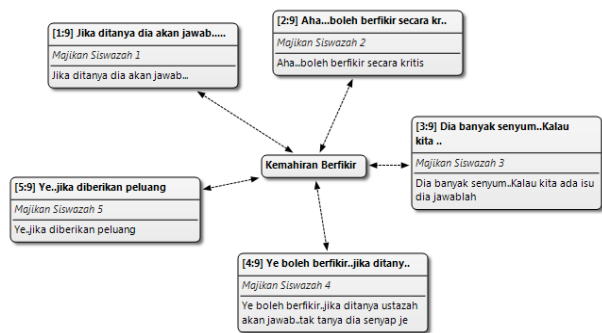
[1:9] Jika ditanya dia akan jawab.....
Majikan Siswazah 1
Jika ditanya dia akan jawab...

[2:9] Aha...boleh berfikir secara kr..
Majikan Siswazah 2
Aha..boleh berfikir secara kritis

[3:9] Dia banyak senyum..Kalau kita ..
Majikan Siswazah 3
Dia banyak senyum..Kalau kita ada isu dia jawablah

Kemahiran Berfikir

[5:9] Ye..jika diberikan peluang
Majikan Siswazah 5
Ye..jika diberikan peluang

[4:9] Ye boleh berfikir..jika ditany..
Majikan Siswazah 4
Ye boleh berfikir..jika ditanya ustazah akan jawab..tak tanya dia senyap je